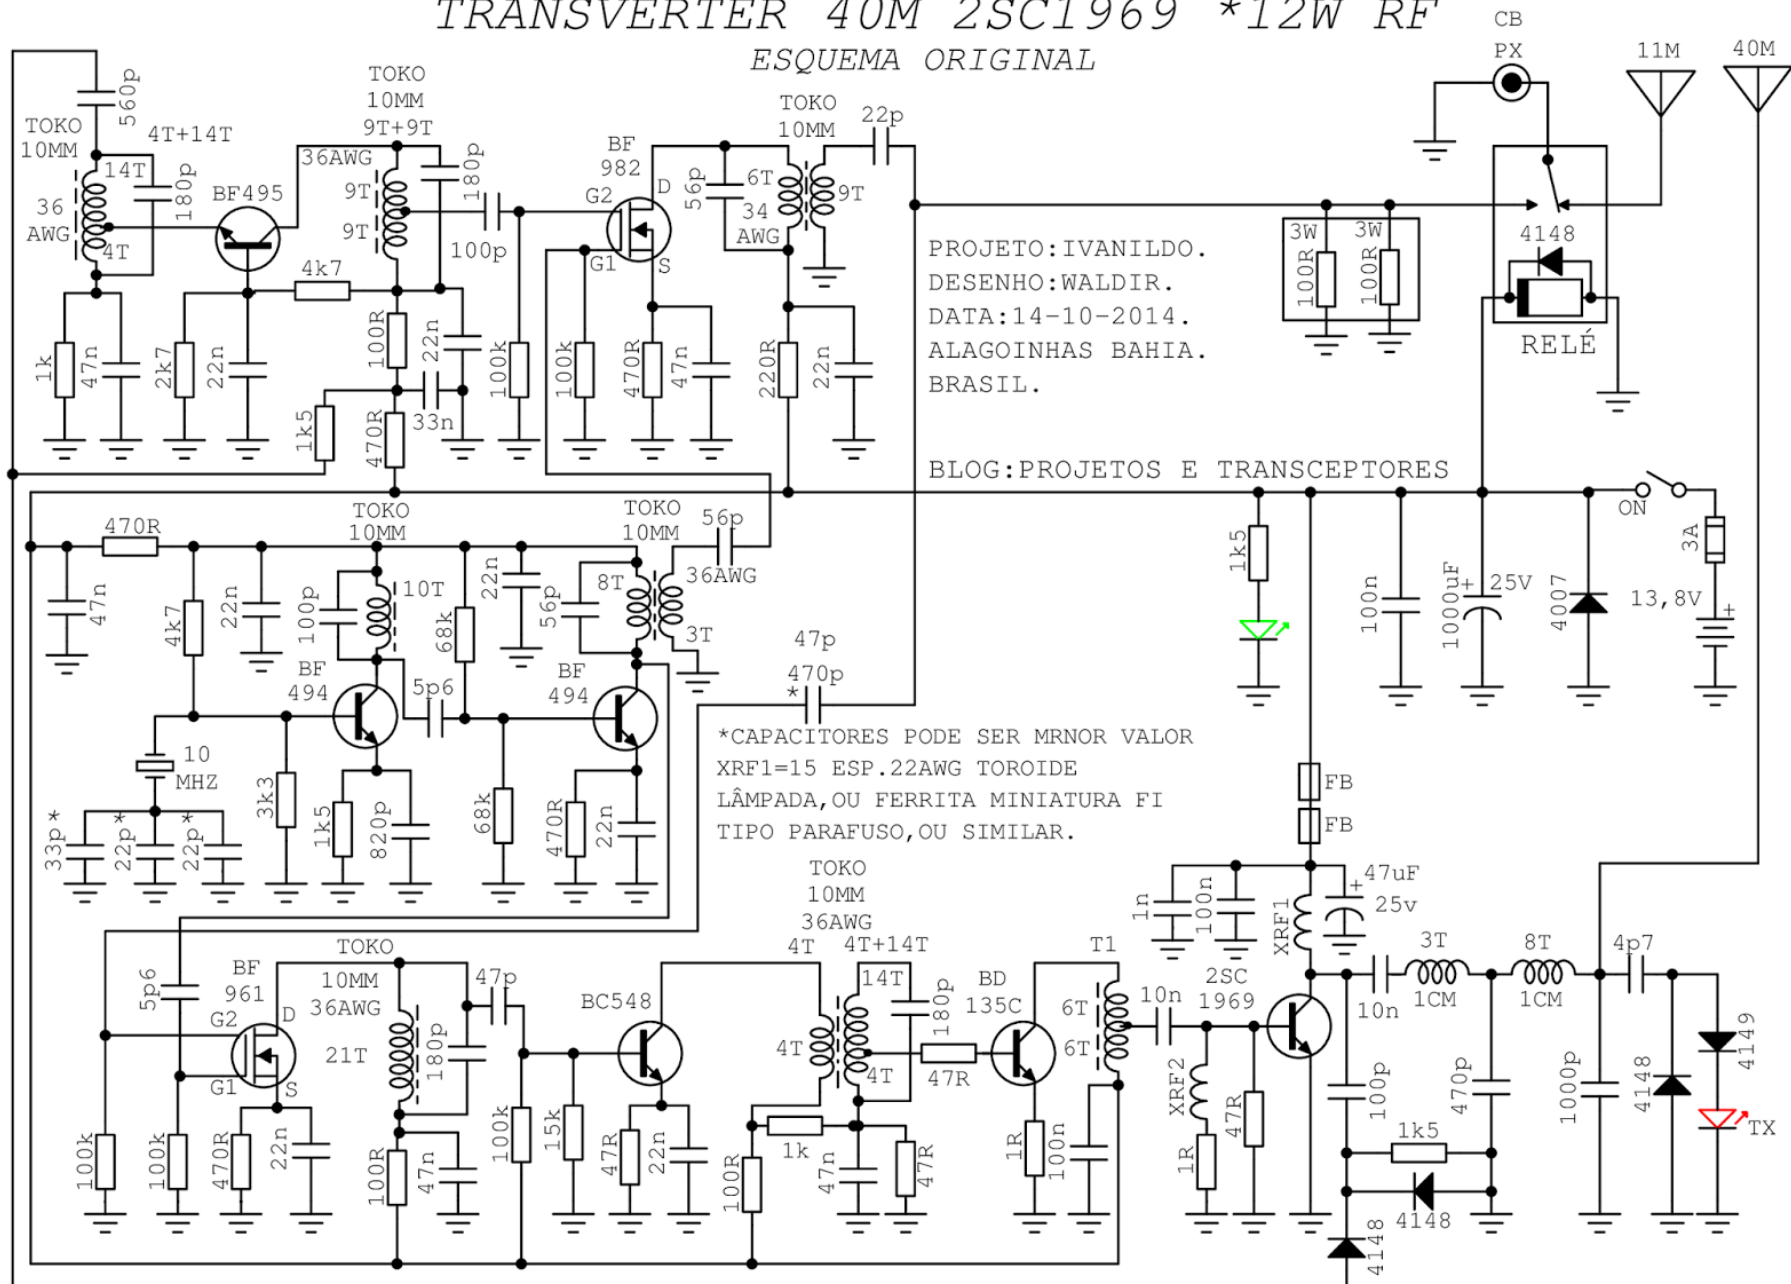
TRANSVERTER 40M 2SC1969 *12W RF
ESQUEMA ORIGINAL

CB
PX
11M
40M

TOKO 10MM
560p
4T+14T
14T
180p
36 AWG
4T
BF495
TOKO 10MM 9T+9T
36AWG
9T
9T
180p
100p
4k7
1k
47n
2k7
22n
100R
22n
33n
1k5
470R
100k
BF 982
G2
D
G1
S
56p
6T
34 AWG
TOKO 10MM
22p
9T
100k
470R
47n
220R
22n

PROJETO:IVANILDO.
DESENHO:WALDIR.
DATA:14-10-2014.
ALAGOINHAS BAHIA.
BRASIL.

3W
3W
100R
100R
4148
RELÉ

BLOG:PROJETOS E TRANSCEPTORES

470R
47n
TOKO 10MM
4k7
22n
100p
10T
68k
22n
56p
TOKO 10MM
56p
8T
36AWG
3T
BF 494
5p6
BF 494
10 MHZ
33p*
22p*
22p*
3k3
1k5
820p
68k
470R
22n
47p
470p
*

*CAPACITORES PODE SER MRNOR VALOR
XRF1=15 ESP.22AWG TOROIDE
LÂMPADA,OU FERRITA MINIATURA FI
TIPO PARAFUSO,OU SIMILAR.

1k5
100n
1000uF
25V
4007
ON
3A
13,8V
FB
FB
1n
100n
47uF
25v
XRF1

5p6
BF 961
G2
D
G1
S
100k
100k
470R
22n
TOKO 10MM 36AWG
21T
180p
47p
100R
47n
100k
15k
BC548
47R
22n
TOKO 10MM 36AWG
4T
4T+14T
14T
180p
4T
4T
100R
1k
47n
47R
47R
BD 135C
1R
100n
T1
6T
6T
10n
2SC 1969
XRF2
1R
47R
10n
3T 1CM
8T 1CM
4p7
100p
470p
1k5
4148
4148
1000p
4148
4149
TX